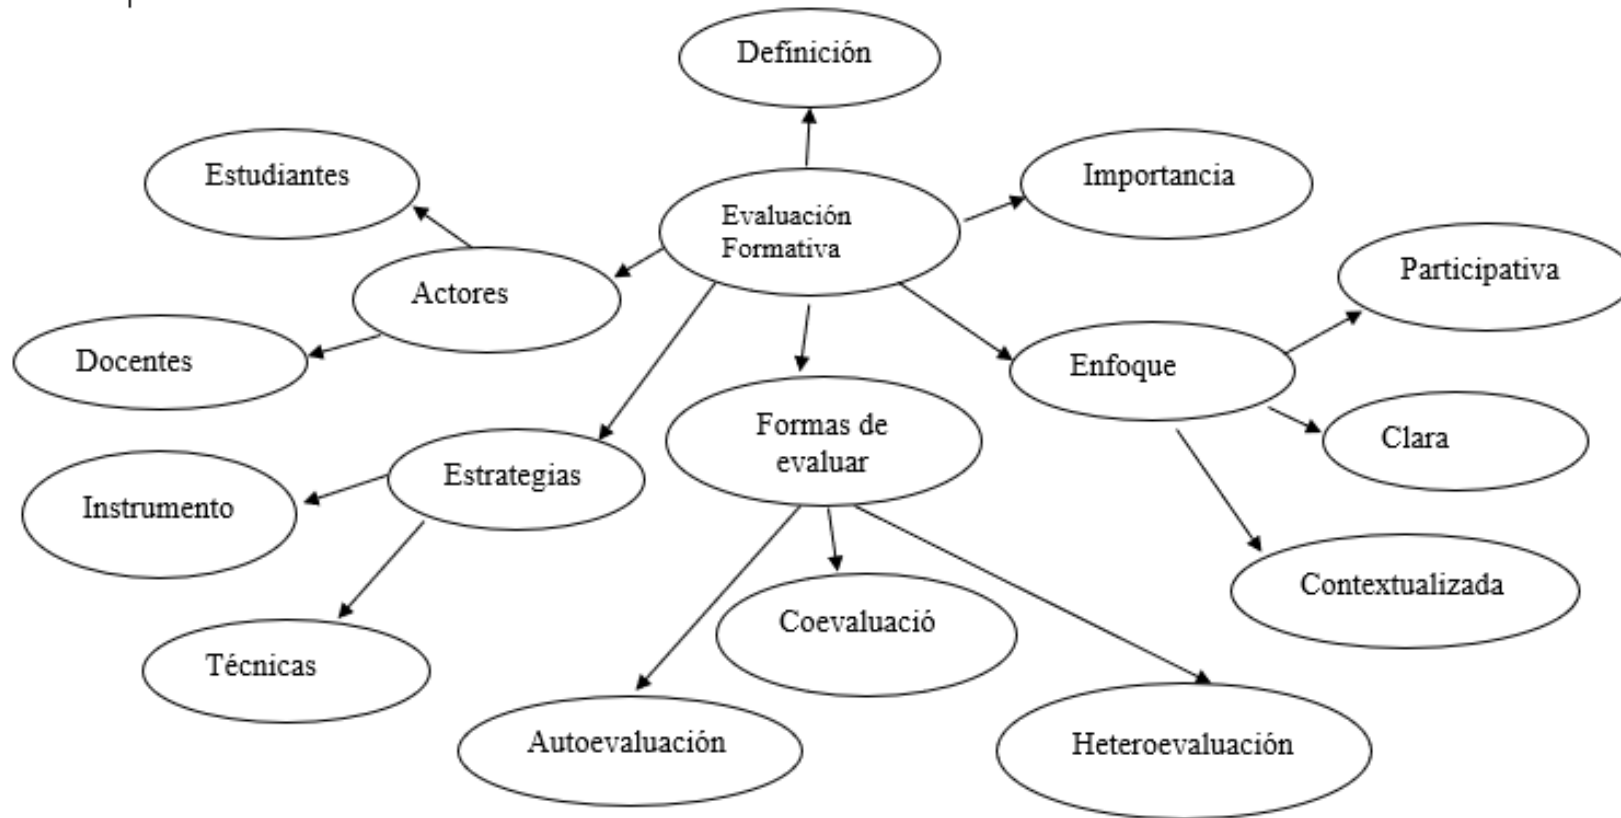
Definición

Estudiantes

Evaluación Formativa

Importancia

Participativa

Actores

Docentes

Enfoque

Formas de evaluar

Clara

Estrategias

Instrumento

Contextualizada

Coevaluació

Técnicas

Autoevaluación

Heteroevaluación